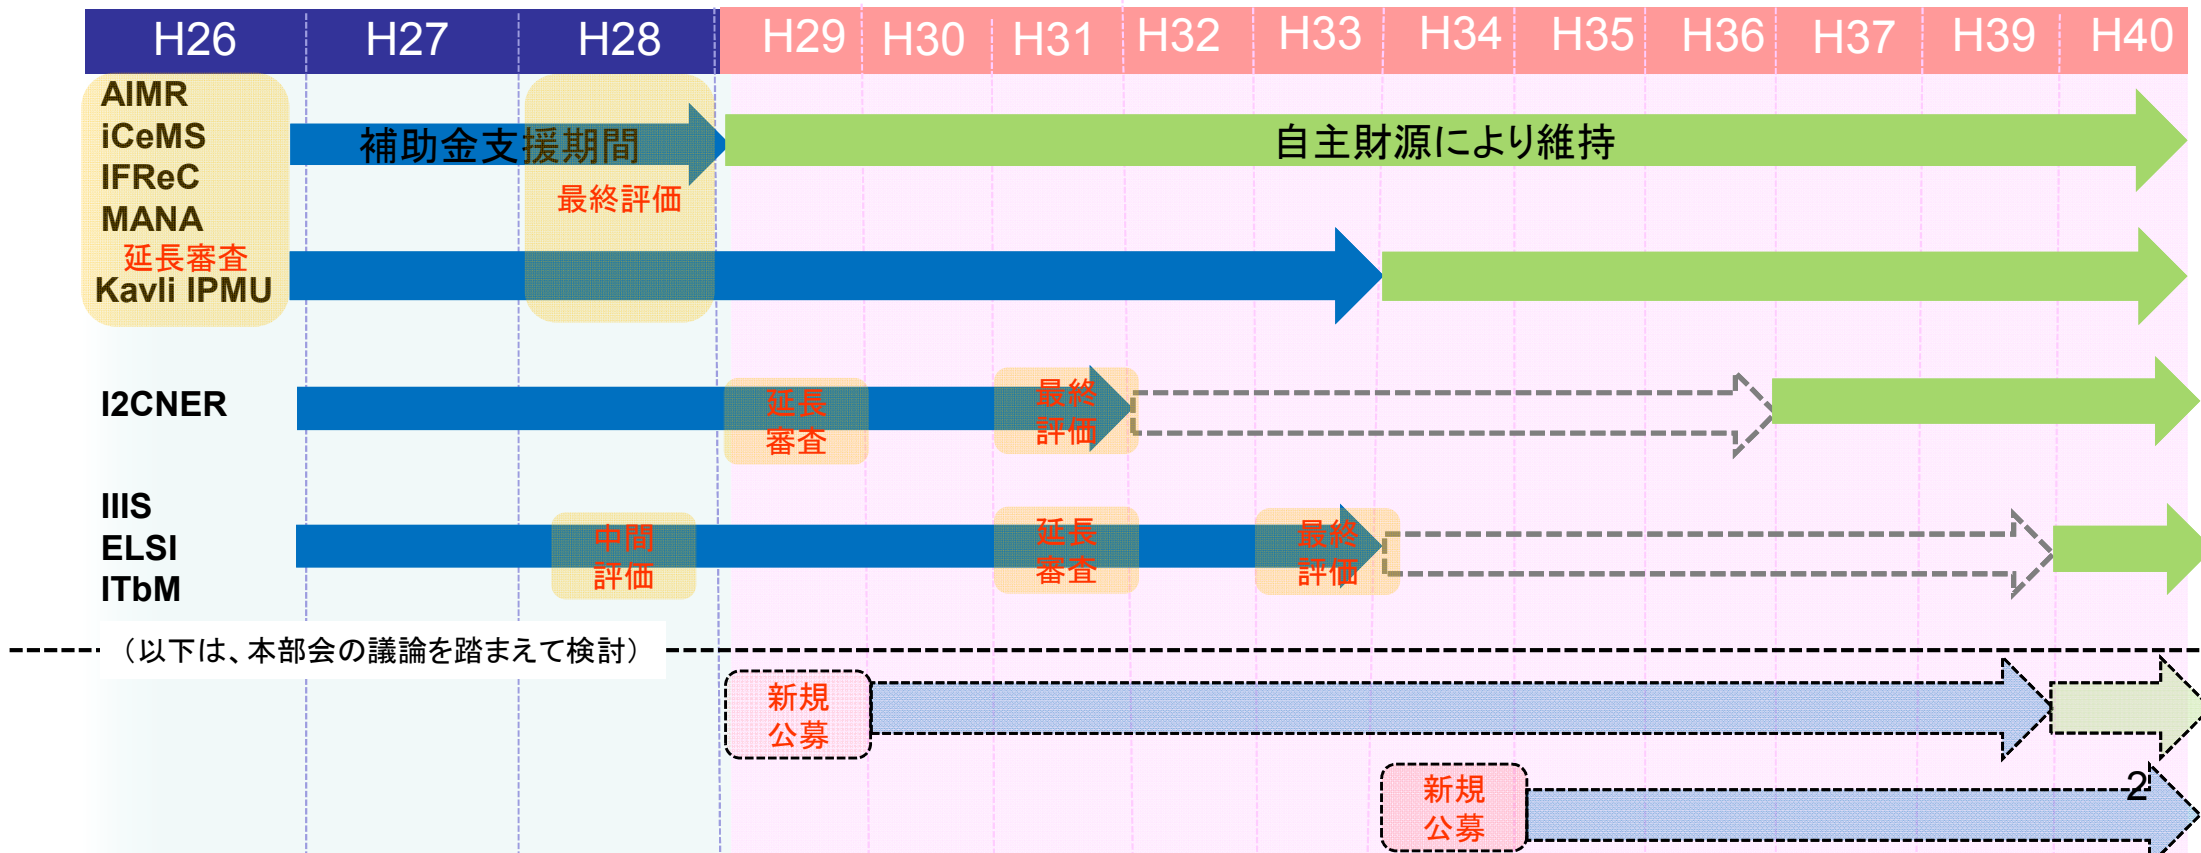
H26 H27 H28 H29 H30 H31 H32 H33 H34 H35 H36 H37 H39 H40

AIMR
iCeMS
IFReC
MANA
延長審査
Kavli IPMU

補助金支援期間

最終評価

自主財源により維持

I2CNER

延長審査

最終評価

IIIS
ELSI
ITbM

中間評価

延長審査

最終評価

（以下は、本部会の議論を踏まえて検討）

新規公募

新規公募

2